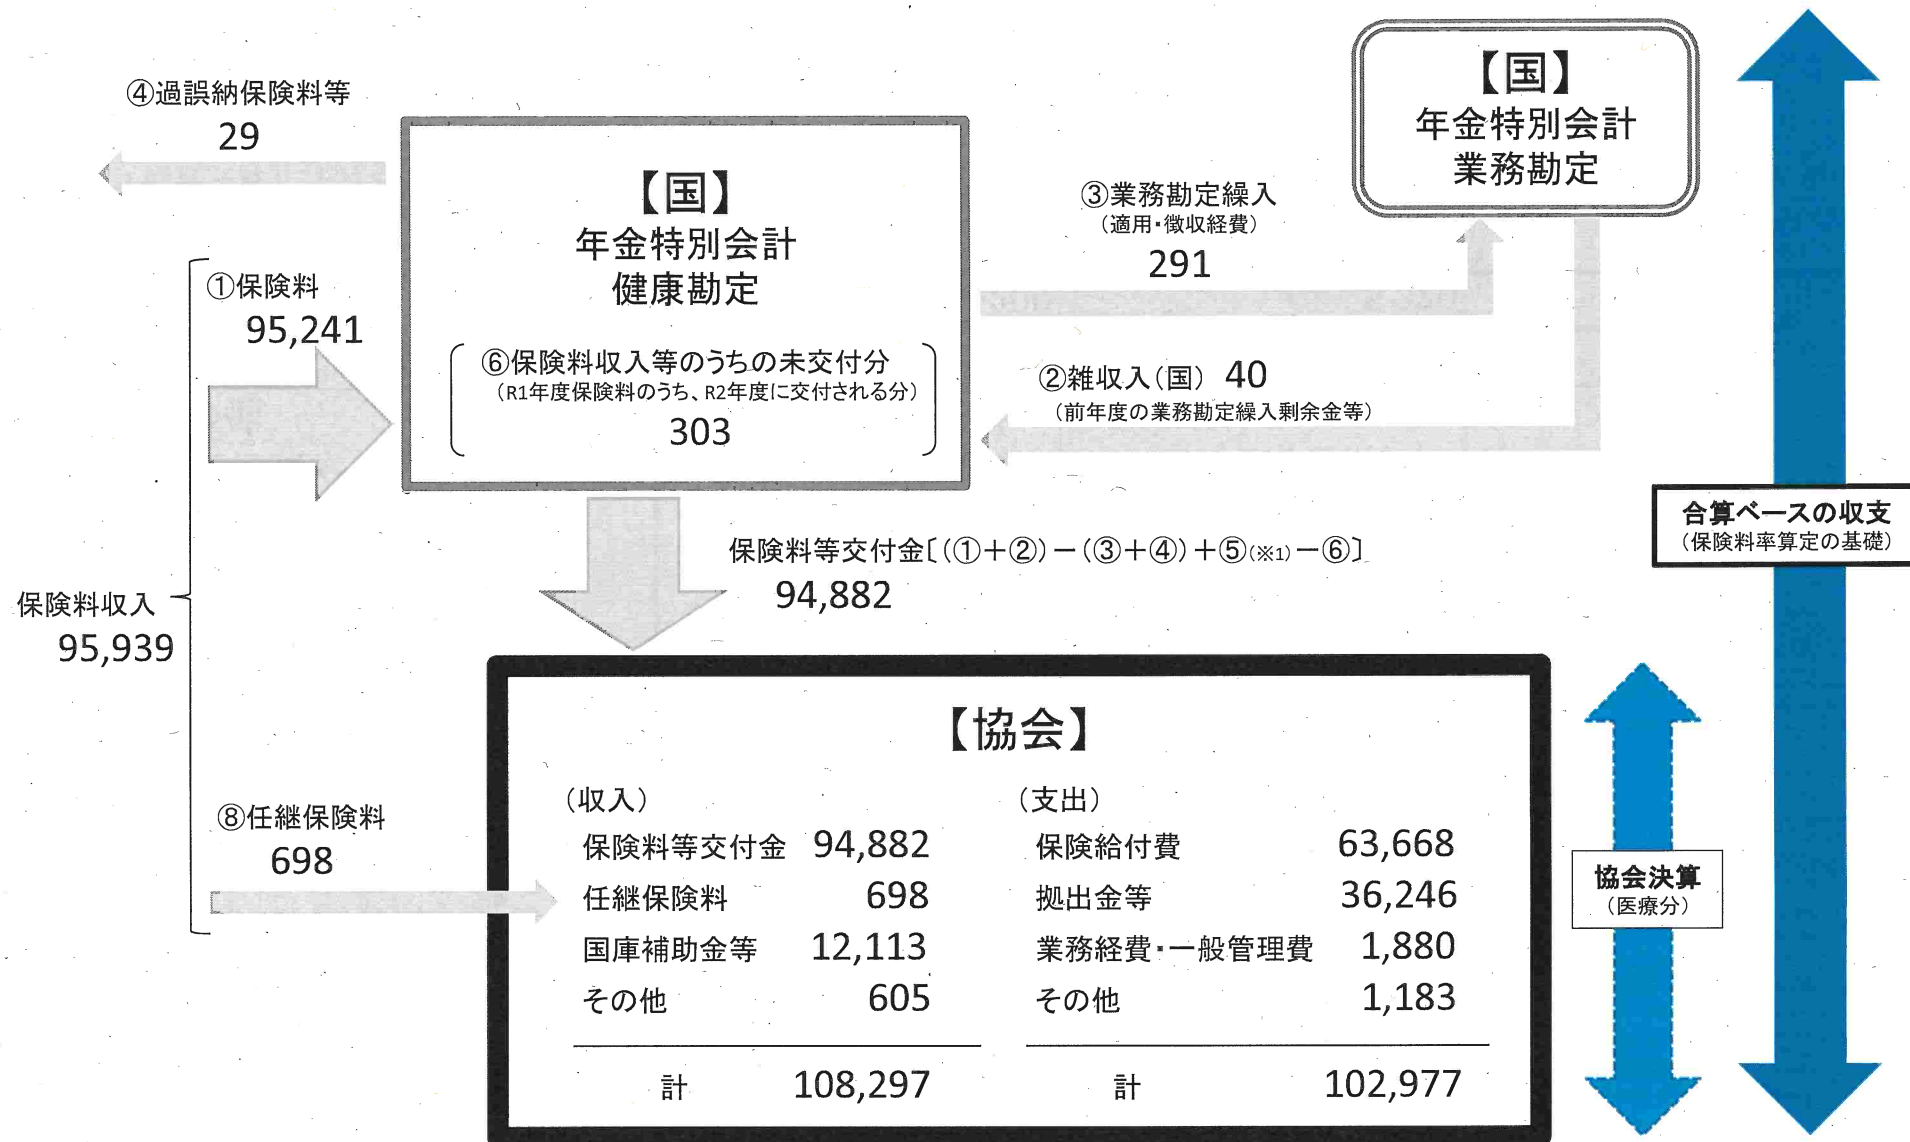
④過誤納保険料等
29

【国】
年金特別会計
健康勘定

⑥保険料収入等のうちの未交付分
（R1年度保険料のうち、R2年度に交付される分）
303

【国】
年金特別会計
業務勘定

③業務勘定繰入
（適用・徴収経費）
291

②雑収入（国） 40
（前年度の業務勘定繰入剰余金等）

①保険料
95,241

保険料収入
95,939

保険料等交付金〔（①＋②）－（③＋④）＋⑤（※1）－⑥〕
94,882

合算ベースの収支
（保険料率算定の基礎）

⑧任継保険料
698

【協会】

（収入）

| | |
|---|---|
| 保険料等交付金 | 94,882 |
| 任継保険料 | 698 |
| 国庫補助金等 | 12,113 |
| その他 | 605 |
| 計 | 108,297 |

（支出）

| | |
|---|---|
| 保険給付費 | 63,668 |
| 拠出金等 | 36,246 |
| 業務経費・一般管理費 | 1,880 |
| その他 | 1,183 |
| 計 | 102,977 |

協会決算
（医療分）